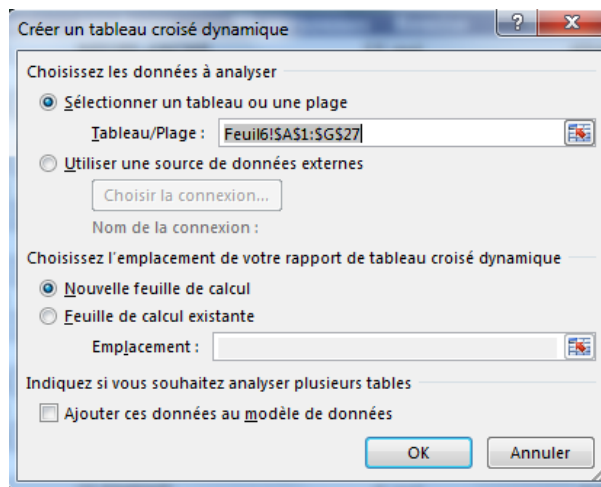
Créer un tableau croisé dynamique

?

X

Choisissez les données à analyser

Sélectionner un tableau ou une plage

Tableau/Plage : Feuil6!$A$1:$G$27

Utiliser une source de données externes

Choisir la connexion...

Nom de la connexion :

Choisissez l'emplacement de votre rapport de tableau croisé dynamique

Nouvelle feuille de calcul

Feuille de calcul existante

Emplacement :

Indiquez si vous souhaitez analyser plusieurs tables

Ajouter ces données au modèle de données

OK

Annuler